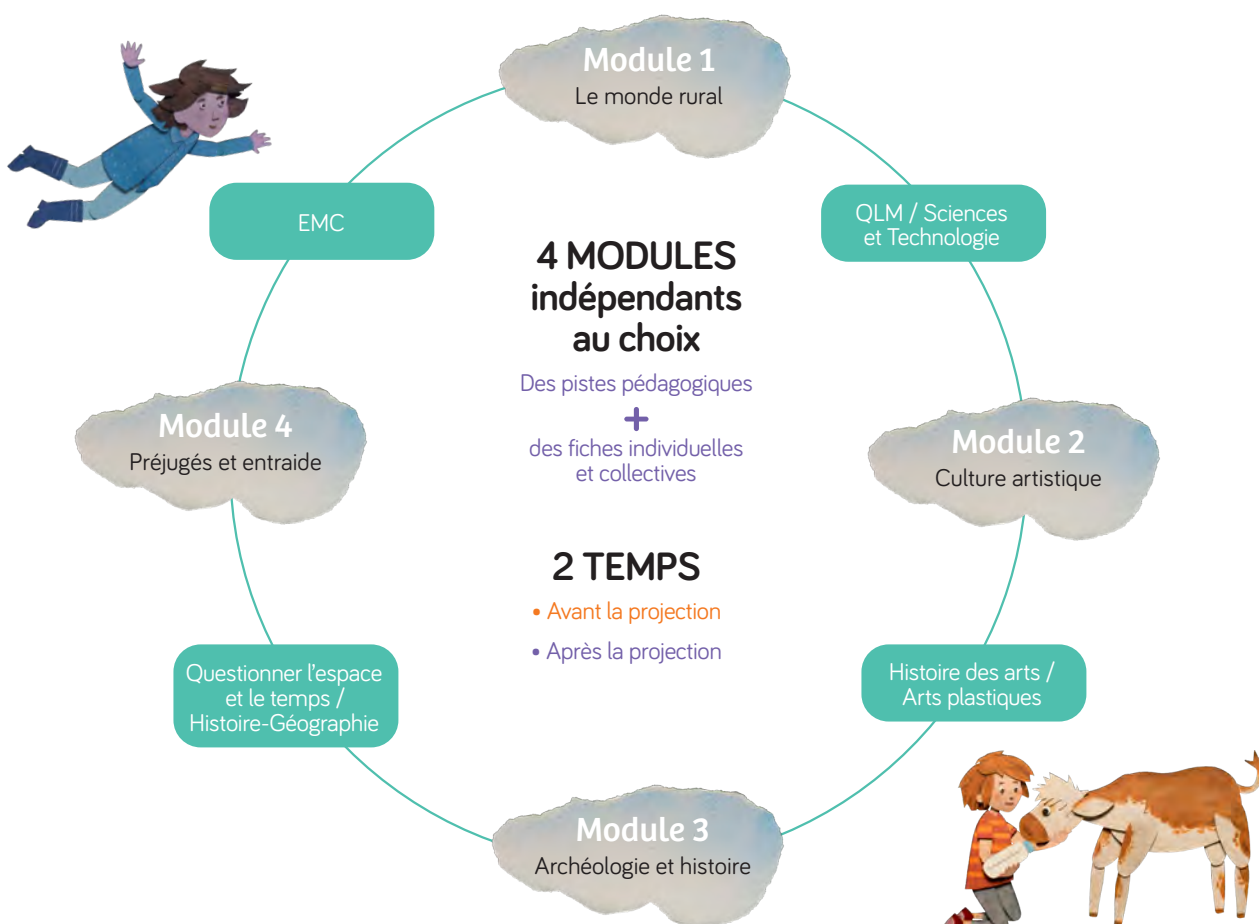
Module 1
Le monde rural

QLM / Sciences et Technologie

Module 2
Culture artistique

Histoire des arts / Arts plastiques

Module 3
Archéologie et histoire

Questionner l'espace et le temps / Histoire-Géographie

Module 4
Préjugés et entraide

EMC

4 MODULES indépendants au choix

Des pistes pédagogiques
+
des fiches individuelles et collectives

2 TEMPS
• Avant la projection
• Après la projection